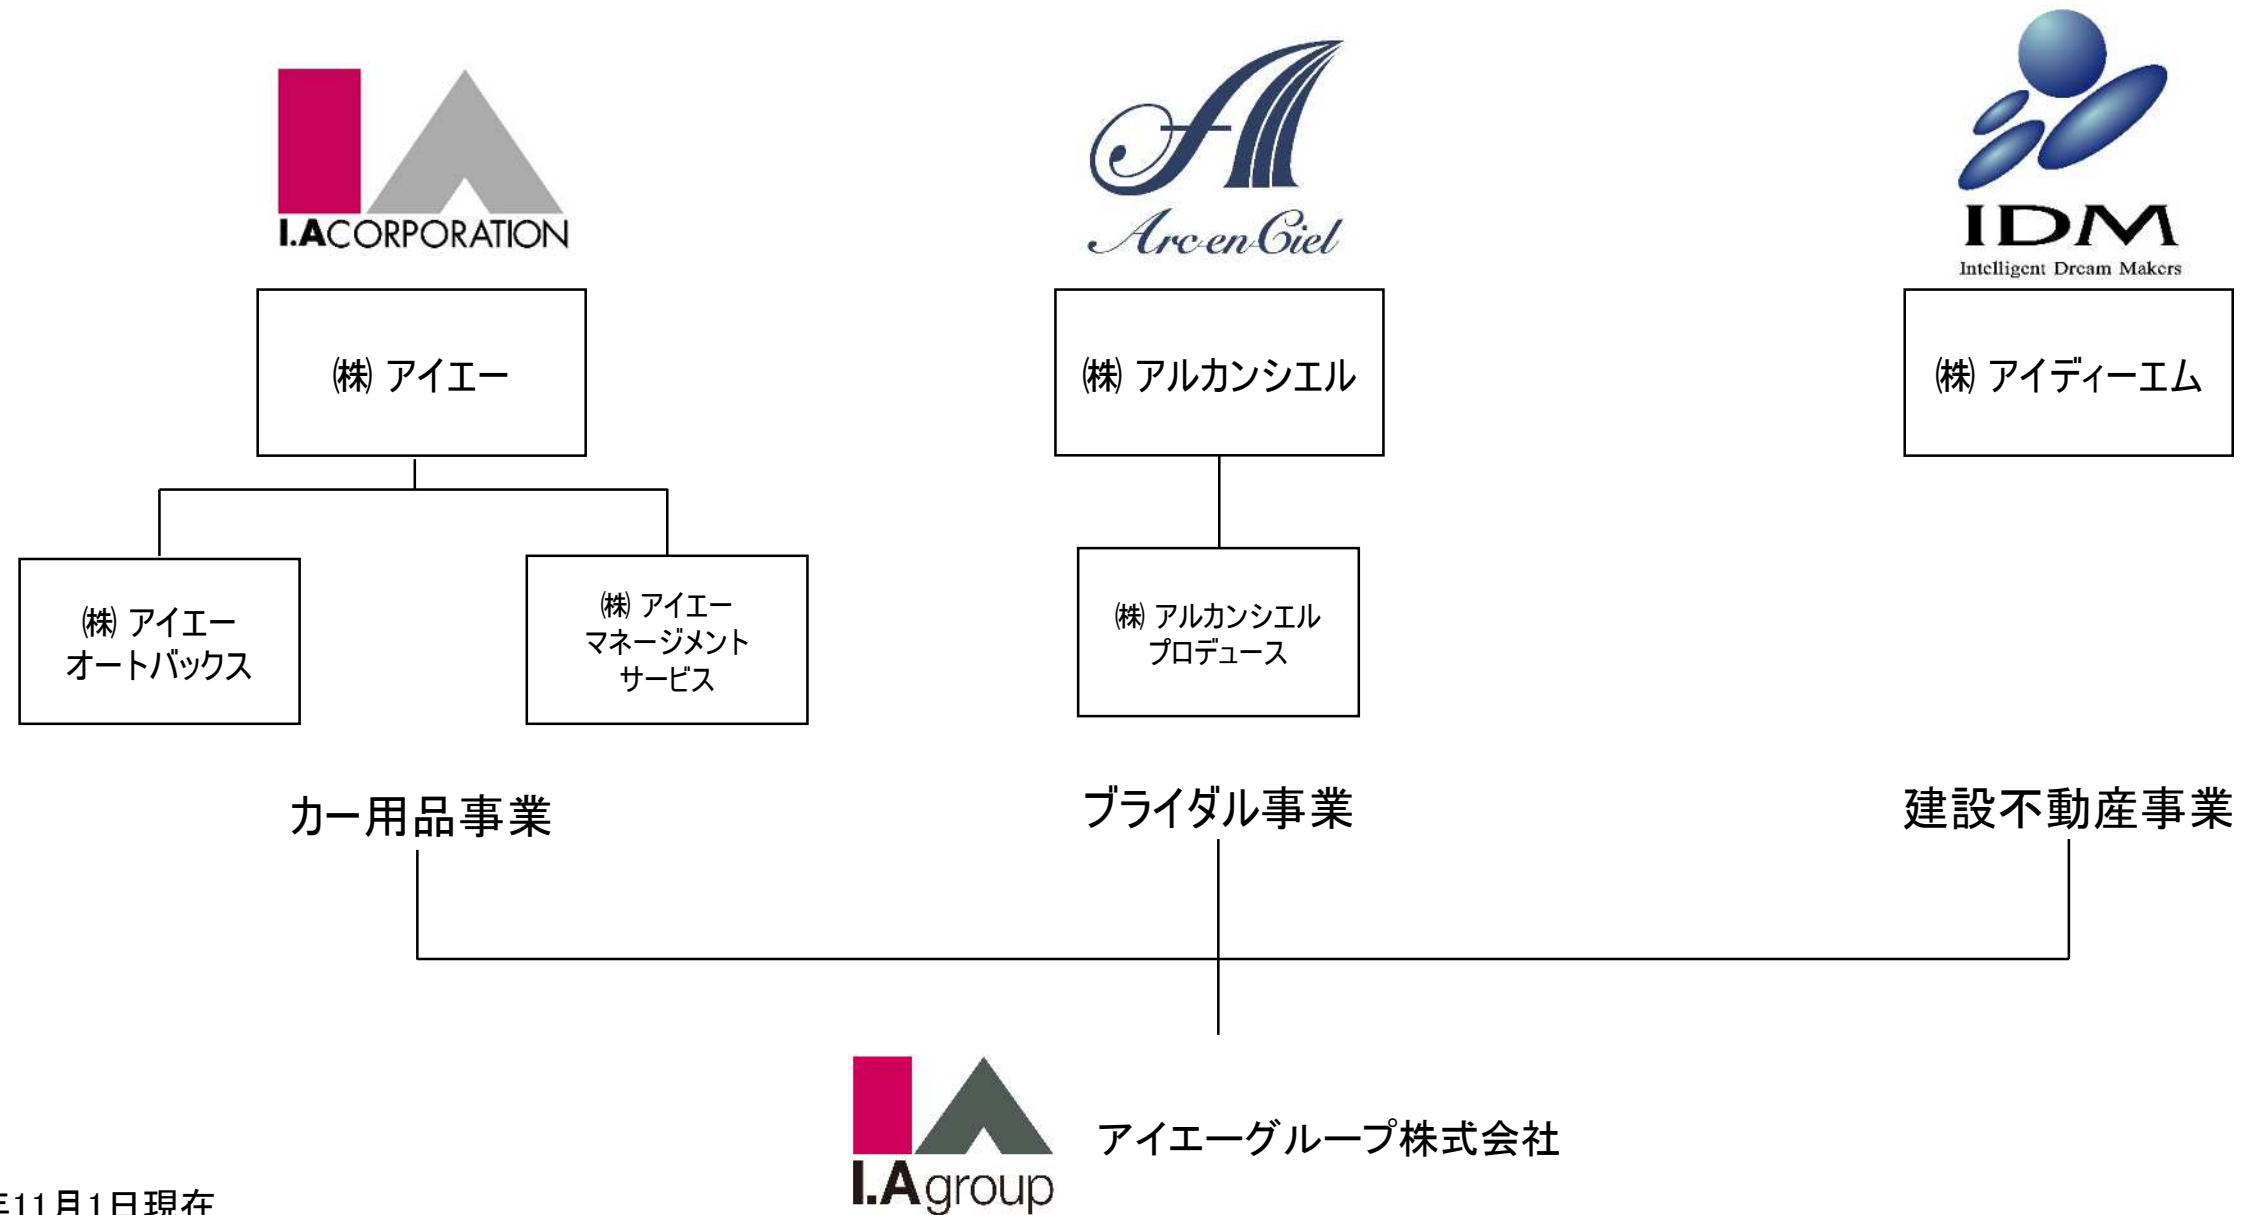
I.ACORPORATION

Arc-en-Ciel

IDM
Intelligent Dream Makers

㈱ アイエー

㈱ アルカンシエル

㈱ アイディーエム

㈱ アイエー オートバックス

㈱ アイエー マネージメント サービス

㈱ アルカンシエル プロデュース

カー用品事業

ブライダル事業

建設不動産事業

I.Agroup

アイエーグループ株式会社

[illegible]11月1日現在